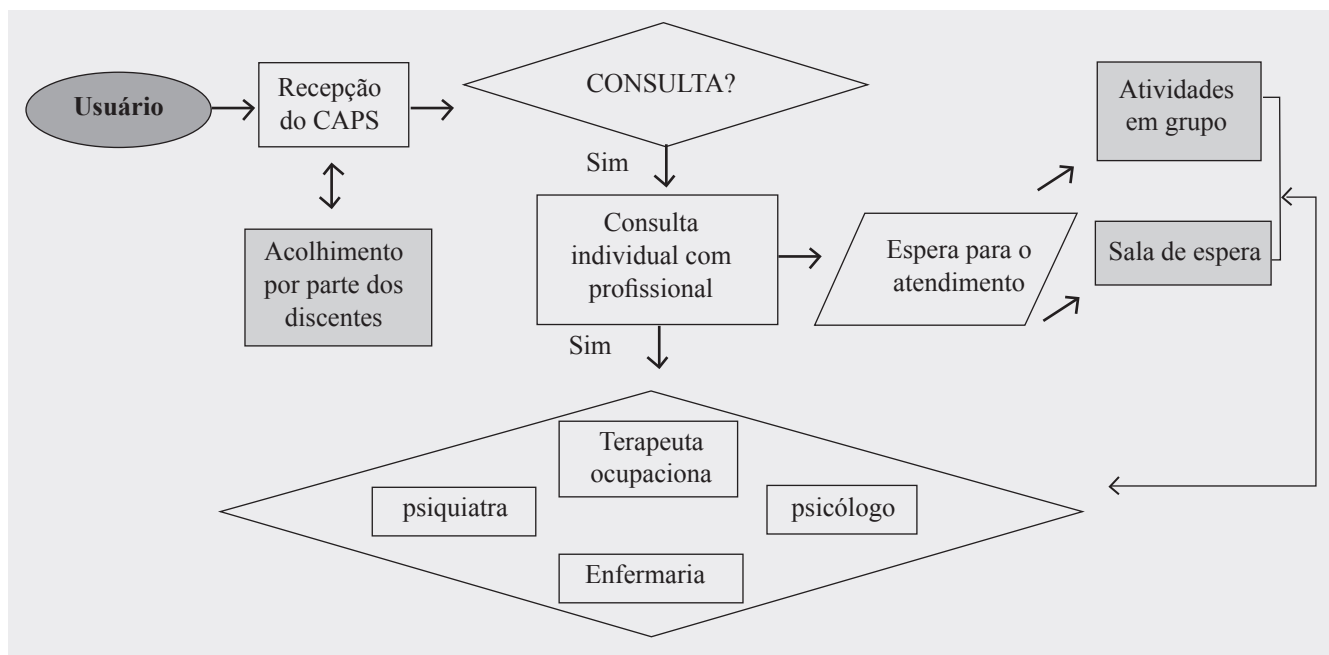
Usuário

Recepção do CAPS

CONSULTA?

Atividades em grupo

Sim

Acolhimento por parte dos discentes

Consulta individual com profissional

Espera para o atendimento

Sala de espera

Sim

Terapeuta ocupaciona

psiquiatra

psicólogo

Enfermaria